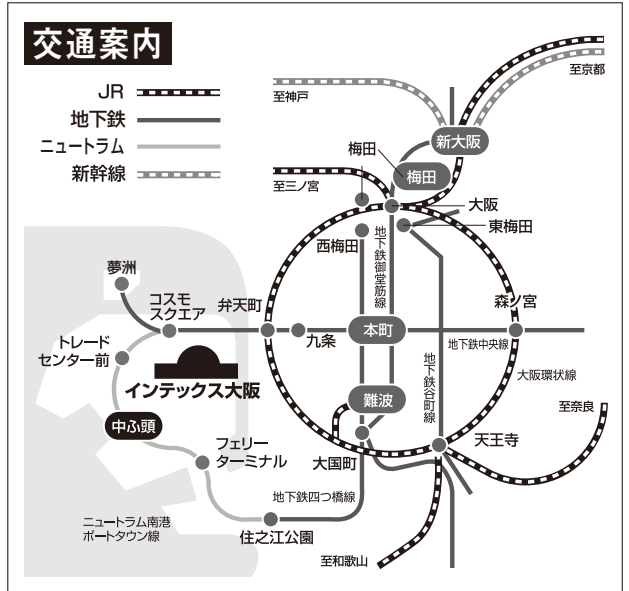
交通案内

JR
地下鉄
ニュートラム
新幹線

至京都
至神戸
新大阪
梅田
梅田
至三ノ宮
大阪
東梅田
西梅田
地下鉄御堂筋線
夢洲
コスモスクエア
弁天町
森ノ宮
九条
本町
トレードセンター前
地下鉄中央線
インテックス大阪
地下鉄谷町線
大阪環状線
難波
至奈良
中ふ頭
天王寺
フェリーターミナル
大国町
地下鉄四つ橋線
ニュートラム南港ポートタウン線
住之江公園
至和歌山